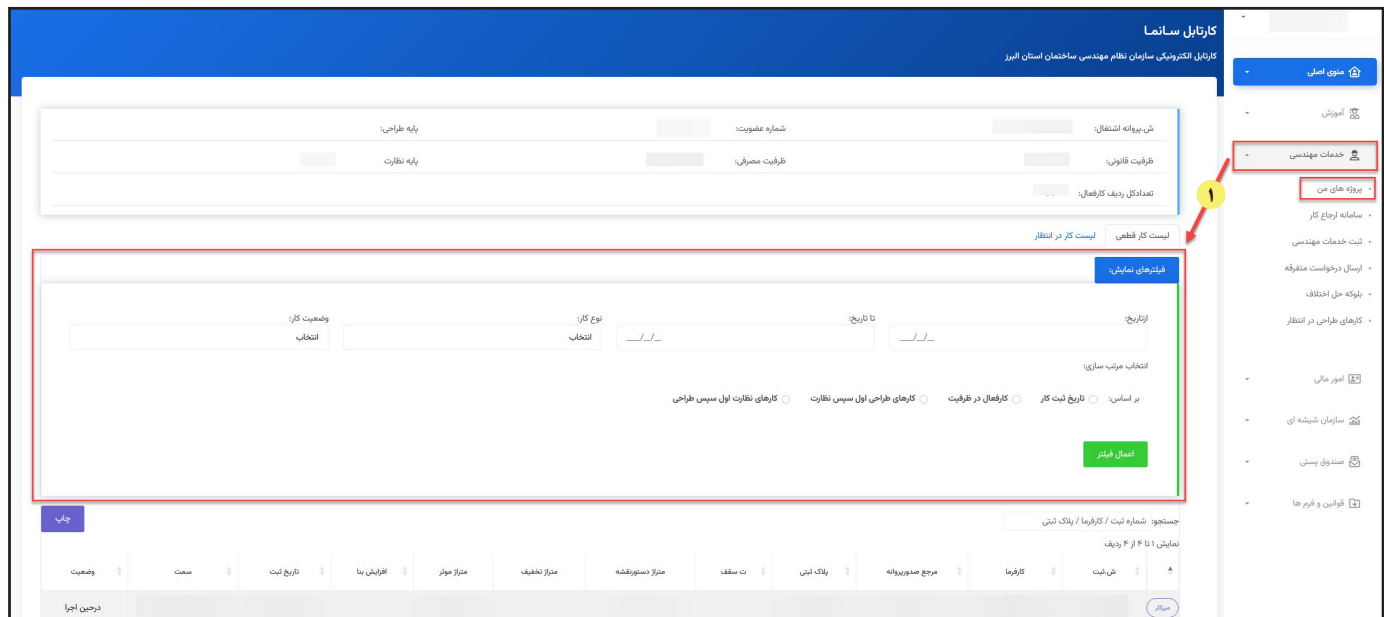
کارتابل سـانـما
کارتابل الکترونیکی سازمان نظام مهندسی ساختمان استان البرز

منوی اصلی
آموزش
خدمات مهندسی
پروژه های من
سامانه ارجاع کار
ثبت خدمات مهندسی
ارسال درخواست متفرقه
بلوکه حل اختلاف
کارهای طراحی در انتظار
امور مالی
سازمان شیشه ای
صندوق پستی
قوانین و فرم ها

ش.پروانه اشتغال:
شماره عضویت:
پایه طراحی:
ظرفیت قانونی:
ظرفیت مصرفی:
پایه نظارت
تعدادکل ردیف کارفعال:

۱

لیست کار قطعی
لیست کار در انتظار

فیلترهای نمایش:
ازتاریخ:
__/__/__
تا تاریخ:
__/__/__
نوع کار:
انتخاب
وضعیت کار:
انتخاب
انتخاب مرتب سازی:
بر اساس:
تاریخ ثبت کار
کارفعال در ظرفیت
کارهای طراحی اول سپس نظارت
کارهای نظارت اول سپس طراحی
اعمال فیلتر

جستجو: شماره ثبت / کارفرما / پلاک ثبتی
چاپ
نمایش ۱ تا ۴ از ۴ ردیف

| ش.ثبت | کارفرما | مرجع صدورپروانه | پلاک ثبتی | ت سقف | متراژ دستورنقشه | متراژ تخفیف | متراژ موثر | افزایش بنا | تاریخ ثبت | سمت | وضعیت |
|---|---|---|---|---|---|---|---|---|---|---|---|
| میلاد | | | | | | | | | | | درحین اجرا |